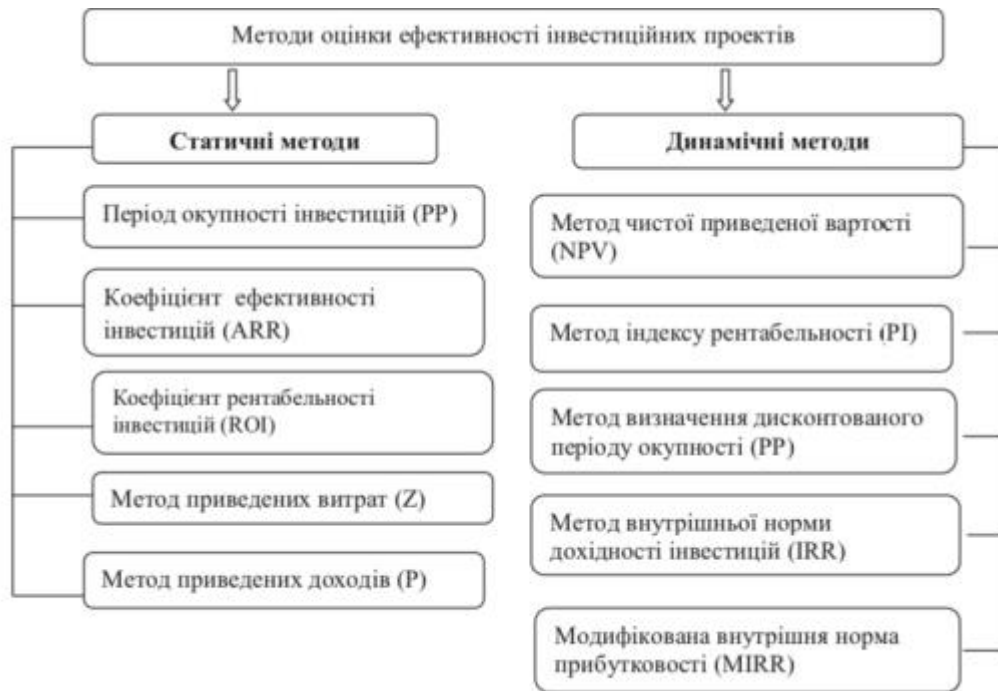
Методи оцінки ефективності інвестиційних проектів

Статичні методи

Період окупності інвестицій (PP)

Коефіцієнт ефективності інвестицій (ARR)

Коефіцієнт рентабельності інвестицій (ROI)

Метод приведених витрат (Z)

Метод приведених доходів (P)

Динамічні методи

Метод чистої приведеної вартості (NPV)

Метод індексу рентабельності (PI)

Метод визначення дисконтованого періоду окупності (PP)

Метод внутрішньої норми дохідності інвестицій (IRR)

Модифікована внутрішня норма прибутковості (MIRR)